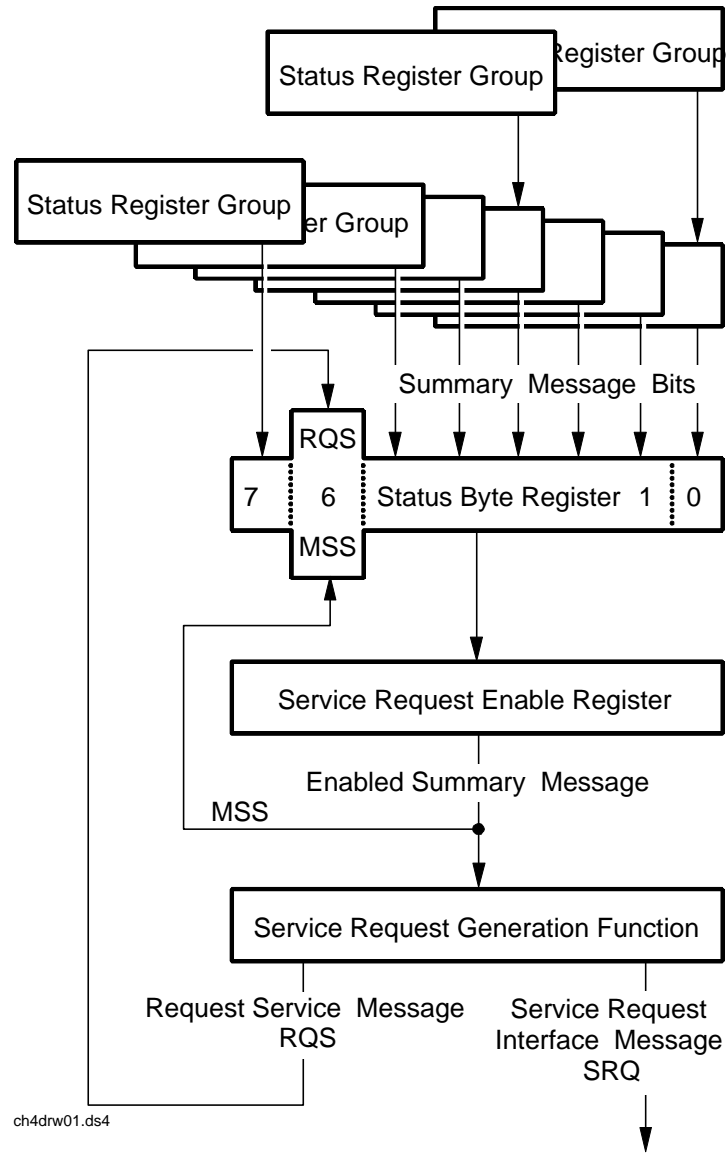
egister Group
Status Register Group
Status Register Group
er Group
Summary Message Bits
RQS
7
6
Status Byte Register
1
0
MSS
Service Request Enable Register
Enabled Summary Message
MSS
Service Request Generation Function
Request Service Message RQS
Service Request Interface Message SRQ
ch4drw01.ds4